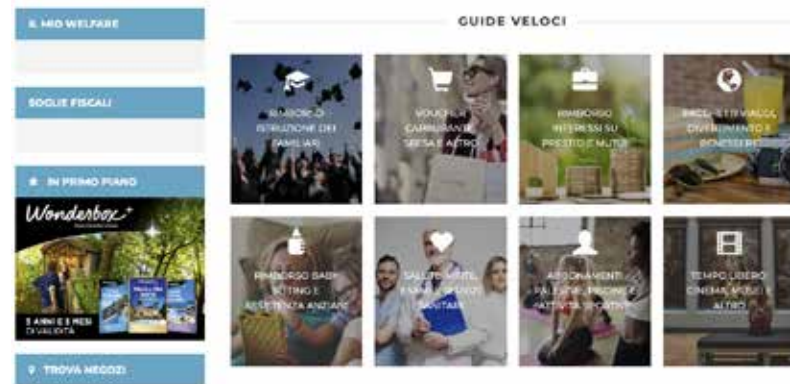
IL MIO WELFARE

SOGLIE FISCALI

IN PRIMO PIANO

Wonderbox

3 ANNI E 3 MESI DI VALIDITÀ

TROVA NEGOZI

GUIDE VELOCI

RIMBORSI DI ISTRUZIONE DEI FAMILIARI

VOUCHER CARBURANTE, SPESA E ALTRO

RIMBORSO INTERESSI SU PRESTITI E MUTUI

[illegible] DIVERTIMENTO E BENESSERE

RIMBORSO BABY SITTING E ASSISTENZA ANZIANI

SALUTE, VISITE, FARMACI E SPESE SANITARIE

ABBONAMENTI PALESTRA, PISCINE E ATTIVITÀ SPORTIVE

TEMPO LIBERO CINEMA, MUSEI E ALTRO